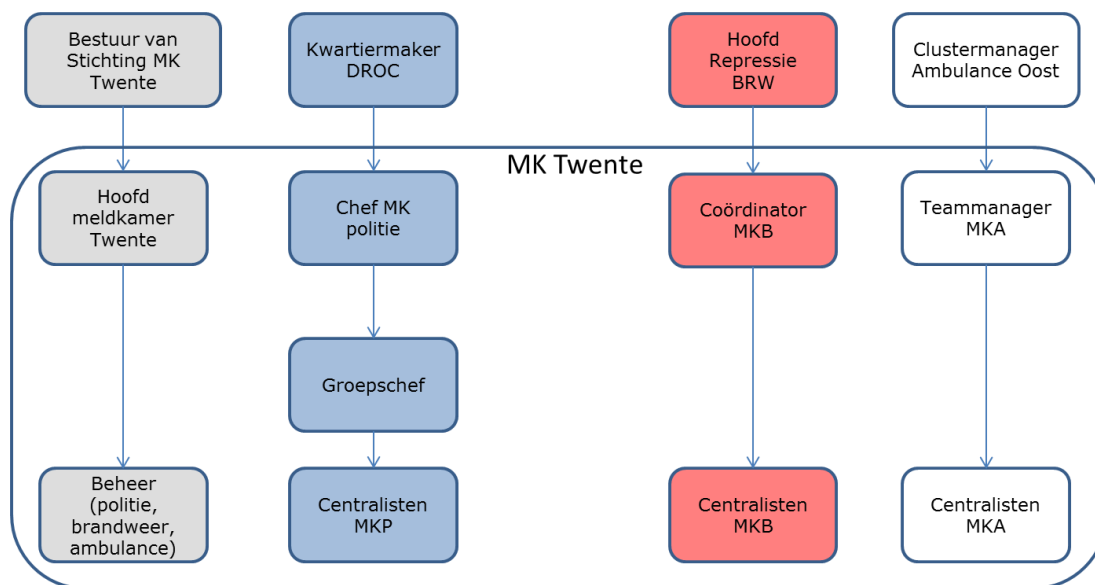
Bestuur van Stichting MK Twente

Kwartiermaker DROC

Hoofd Repressie BRW

Clustermanager Ambulance Oost

MK Twente

Hoofd meldkamer Twente

Chef MK politie

Coördinator MKB

Teammanager MKA

Groepschef

Beheer (politie, brandweer, ambulance)

Centralisten MKP

Centralisten MKB

Centralisten MKA